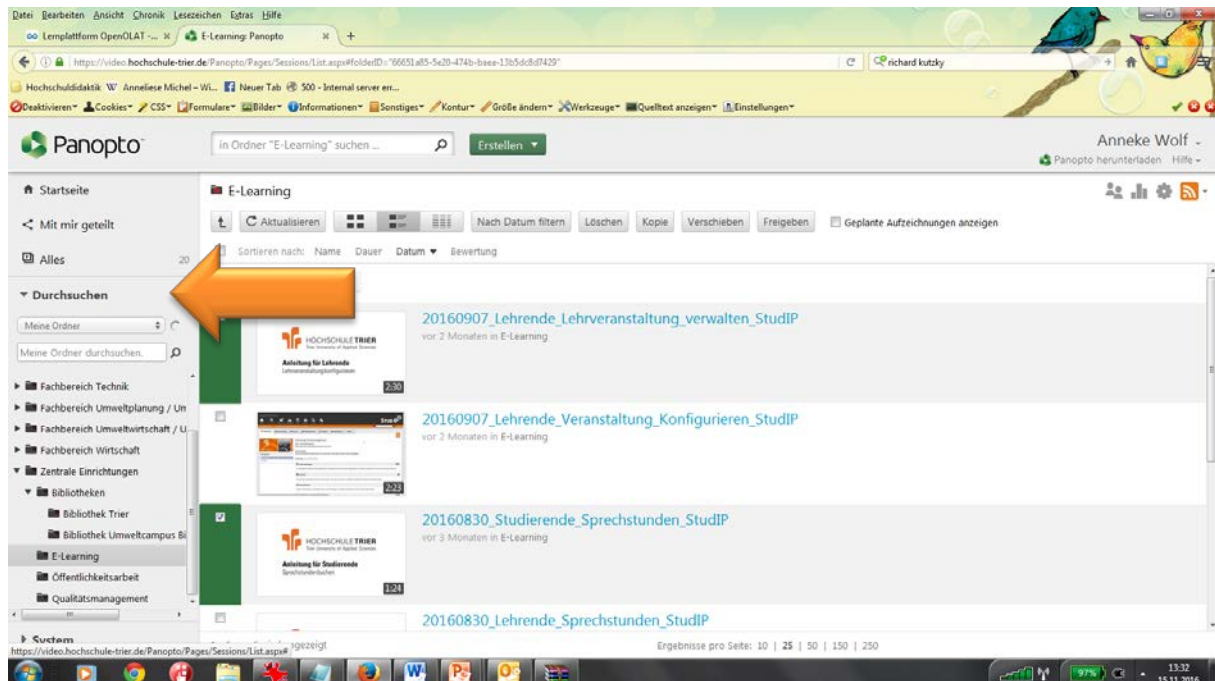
Datei Bearbeiten Ansicht Chronik Lesezeichen Extras Hilfe

Lernplattform OpenOLAT -... × E-Learning: Panopto × +

https://video.hochschule-trier.de/Panopto/Pages/Sessions/List.aspx#folderID="66651a85-5e20-474b-baea-13b5dc8d7429"

richard kutzky

Hochschulddidaktik W Anneliese Michel – Wi... Neuer Tab 500 - Internal server err...

Deaktivieren▾ Cookies▾ CSS▾ Formulare▾ Bilder▾ Informationen▾ Sonstiges▾ Kontur▾ Größe ändern▾ Werkzeuge▾ Quelltext anzeigen▾ Einstellungen▾

Panopto

in Ordner "E-Learning" suchen ...

Erstellen ▾

Anneke Wolf ▾

Panopto herunterladen Hilfe ▾

Startseite

Mit mir geteilt

Alles 20

▾ Durchsuchen

Meine Ordner

Meine Ordner durchsuchen.

Fachbereich Technik

Fachbereich Umweltplanung / Un

Fachbereich Umweltwirtschaft / U

Fachbereich Wirtschaft

Zentrale Einrichtungen

Bibliotheken

Bibliothek Trier

Bibliothek Umweltcampus Bi

E-Learning

Öffentlichkeitsarbeit

Qualitätsmanagement

System

E-Learning

Aktualisieren

Nach Datum filtern Löschen Kopie Verschieben Freigeben

Geplante Aufzeichnungen anzeigen

Sortieren nach: Name Dauer Datum ▾ Bewertung

HOCHSCHULE TRIER
Anleitung für Lehrende
Lehrveranstaltung konfigurieren
2:30

20160907_Lehrende_Lehrveranstaltung_verwalten_StudIP
vor 2 Monaten in E-Learning

2:23

20160907_Lehrende_Veranstaltung_Konfigurieren_StudIP
vor 2 Monaten in E-Learning

HOCHSCHULE TRIER
Anleitung für Studierende
Sprechstunden buchen
1:24

20160830_Studierende_Sprechstunden_StudIP
vor 3 Monaten in E-Learning

20160830_Lehrende_Sprechstunden_StudIP

https://video.hochschule-trier.de/Panopto/Pages/Sessions/List.aspx# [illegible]gezeigt

Ergebnisse pro Seite: 10 | 25 | 50 | 150 | 250

97%

13:32
15.11.2016